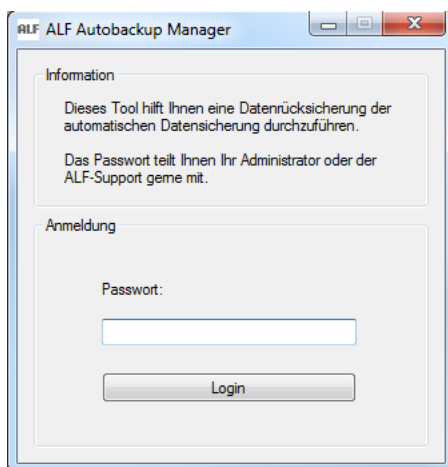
ALF ALF Autobackup Manager

Information

Dieses Tool hilft Ihnen eine Datenrücksicherung der automatischen Datensicherung durchzuführen.

Das Passwort teilt Ihnen Ihr Administrator oder der ALF-Support gerne mit.

Anmeldung

Passwort:

Login